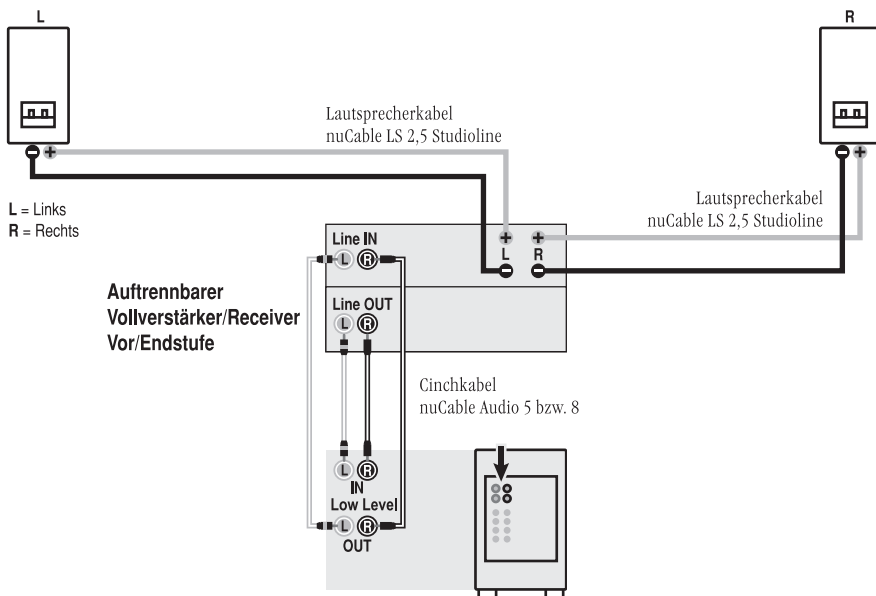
L

R

Lautsprecherkabel
nuCable LS 2,5 Studioline

Lautsprecherkabel
nuCable LS 2,5 Studioline

L = Links
R = Rechts

Line IN
L R

L R

Auftrennbarer
Vollverstärker/Receiver
Vor/Endstufe

Line OUT
L R

Cinchkabel
nuCable Audio 5 bzw. 8

L R
IN
Low Level
L R
OUT